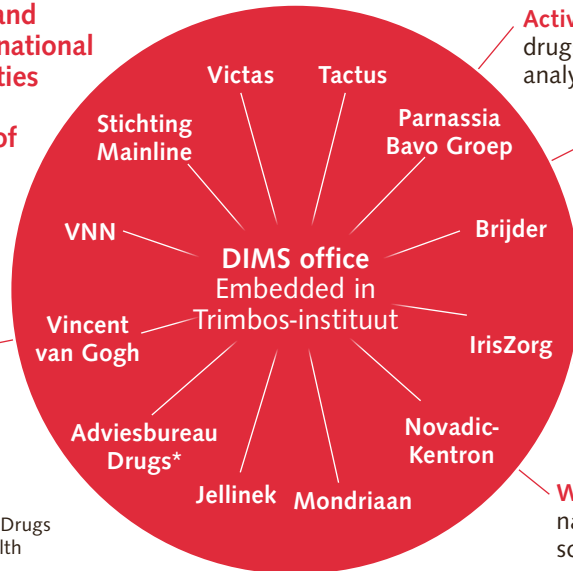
and
national
ties

of

Activ
drug
analy

Victas

Tactus

Stichting
Mainline

Parnassia
Bavo Groep

VNN

Brijder

DIMS office
Embedded in
Trimbos-instituut

Vincent
van Gogh

IrisZorg

Adviesbureau
Drugs*

Novadic-
Kentron

Jellinek

Mondriaan

Drugs
lth

W
na
sc